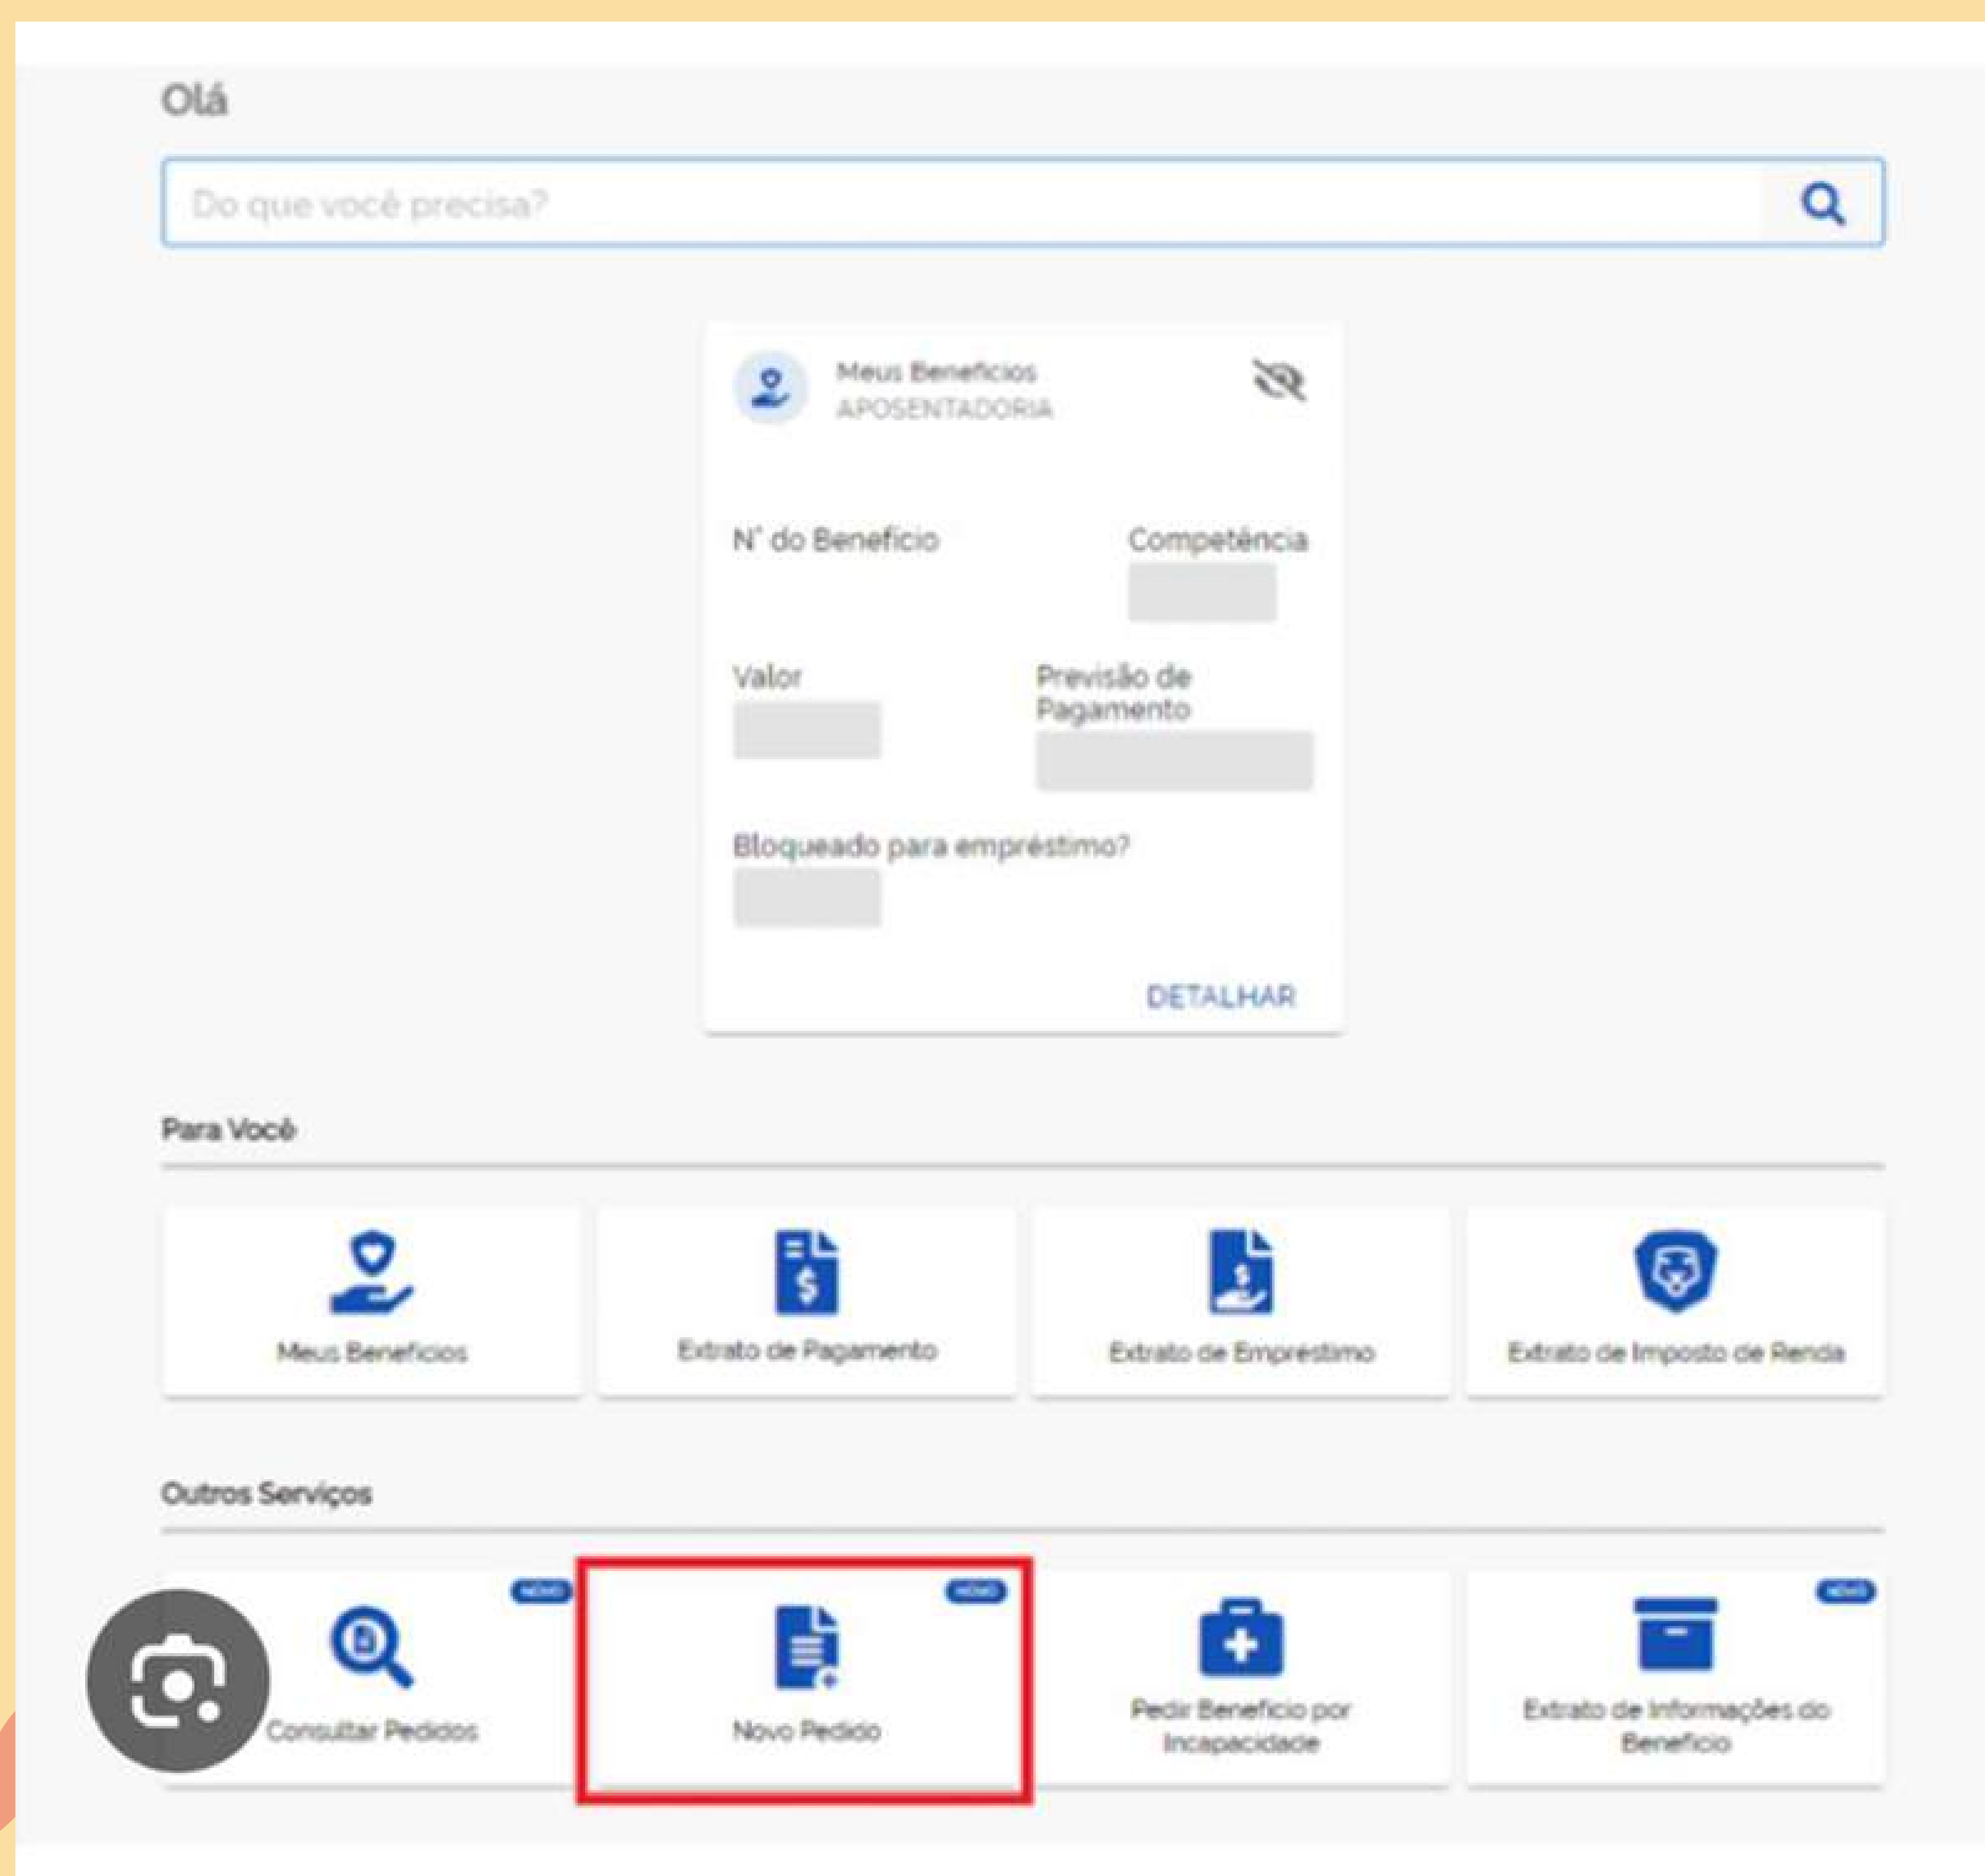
Olá

Do que você precisa?

Meus Benefícios
APOSENTADORIA

N° do Benefício

Competência

Valor

Previsão de Pagamento

Bloqueado para empréstimo?

DETALHAR

Para Você

Meus Benefícios

Extrato de Pagamento

Extrato de Empréstimo

Extrato de Imposto de Renda

Outros Serviços

NOVO
Consultar Pedidos

NOVO
Novo Pedido

Pedir Benefício por Incapacidade

NOVO
Extrato de Informações do Benefício